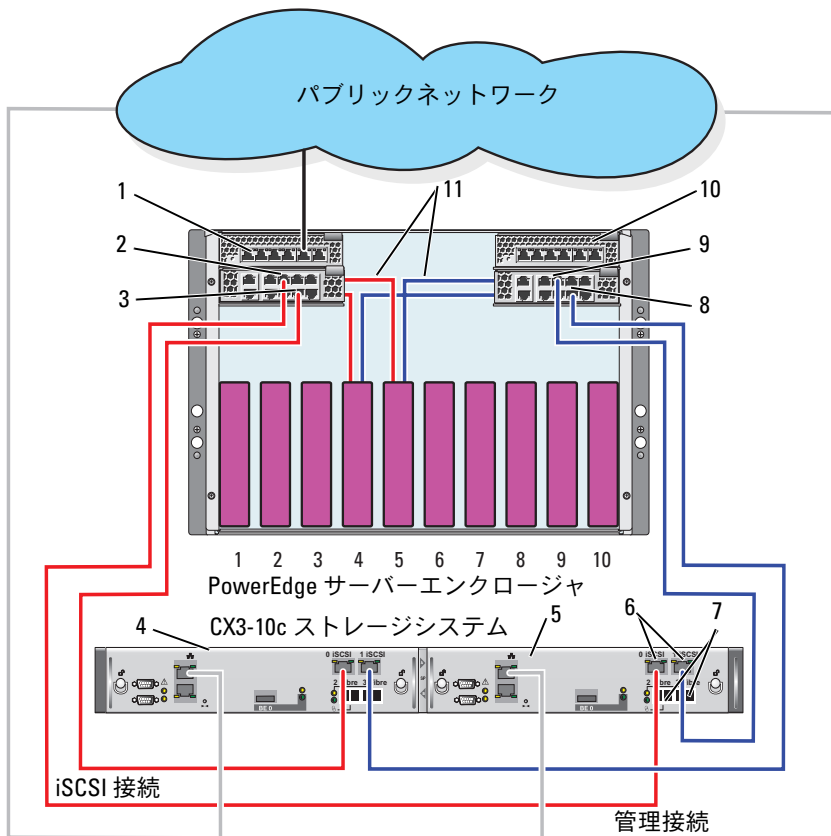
パブリックネットワーク

1
2
3
11
10
9
8

1 2 3 4 5 6 7 8 9 10

PowerEdge サーバーエンクロージャ

CX3-10c ストレージシステム

4
5
6
7

0 iSCSI 1 iSCSI
2 Fibre 3 Fibre

0 iSCSI 1 iSCSI
2 Fibre 3 Fibre

iSCSI 接続

管理接続